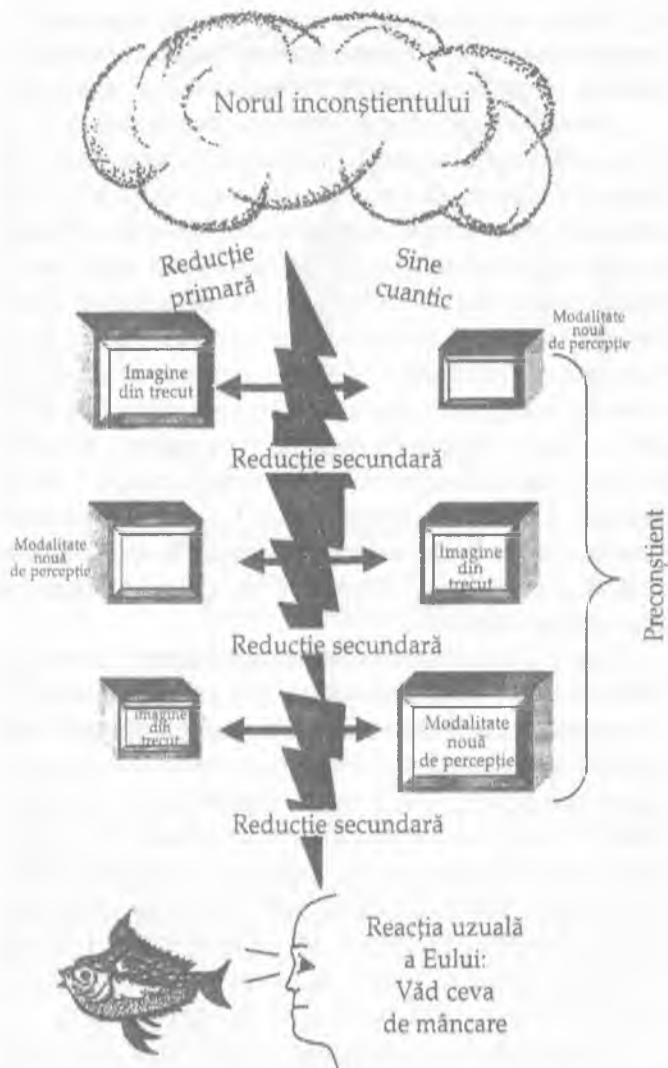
Norul inconștientului

Reducție primară

Sine cuantic

Modalitate nouă de percepție

Imagine din trecut

Reducție secundară

Modalitate nouă de percepție

Imagine din trecut

Reducție secundară

Imagine din trecut

Modalitate nouă de percepție

Preconștient

Reducție secundară

Reacția uzuală a Eului: Văd ceva de mâncare